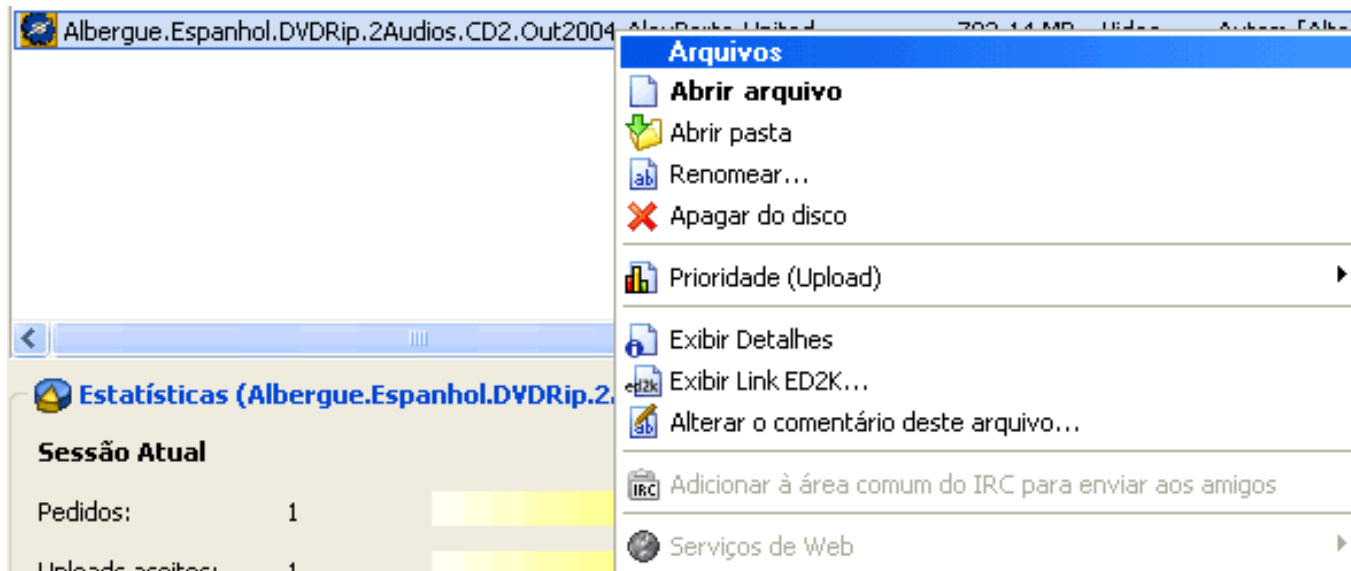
Albergue.Espanhol.DVDRip.2Audios.CD2.Out2004 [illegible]

Arquivos
Abrir arquivo
Abrir pasta
Renomear...
Apagar do disco
Prioridade (Upload)
Exibir Detalhes
Exibir Link ED2K...
Alterar o comentário deste arquivo...
Adicionar à área comum do IRC para enviar aos amigos
Serviços de Web

Estatísticas (Albergue.Espanhol.DVDRip.2

Sessão Atual

Pedidos: 1

Uploads aceitos: 1